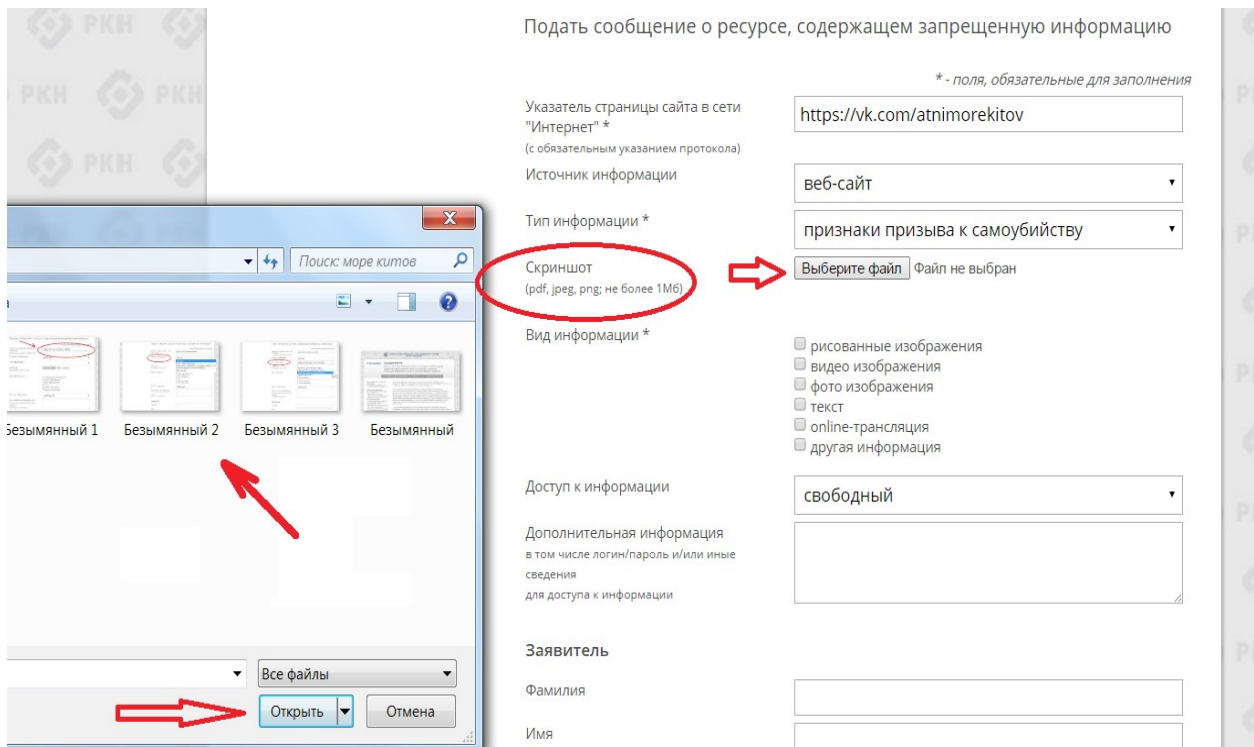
РКН РКН РКН РКН РКН

Подать сообщение о ресурсе, содержащем запрещенную информацию

* - поля, обязательные для заполнения

Указатель страницы сайта в сети "Интернет" *
(с обязательным указанием протокола)
https://vk.com/atnimorekitov

Источник информации
веб-сайт

Тип информации *
признаки призыва к самоубийству

Скриншот
(pdf, jpeg, png; не более 1Мб)
Выберите файл Файл не выбран

Вид информации *
рисованные изображения
видео изображения
фото изображения
текст
online-трансляция
другая информация

Доступ к информации
свободный

Дополнительная информация
в том числе логин/пароль и/или иные сведения
для доступа к информации

Заявитель

Фамилия

Имя

Поиск: море китов

а

Безымянный 1 Безымянный 2 Безымянный 3 Безымянный

Все файлы

Открыть Отмена